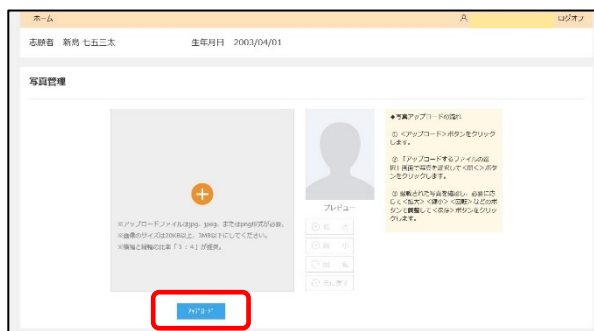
ホーム
ログオフ

志願者 新島 七五三太
生年月日 2003/04/01

写真管理

※アップロードファイルはjpg、jpeg、またはpng形式が必須。
※画像のサイズは20KB以上、3MB以下にしてください。
※横縦と縦幅の比率「3：4」が推奨。

プレビュー

拡大
縮小
回転
元に戻す

◆写真アップロードの流れ
① <アップロード>ボタンをクリックします。
② 「アップロードするファイルの選択」画面で写真を選択して<開く>ボタンをクリックします。
③ 反映された写真を確認し、必要に応じて<拡大><縮小><回転>などのボタンで調整して<保存>ボタンをクリックします。

アップロード